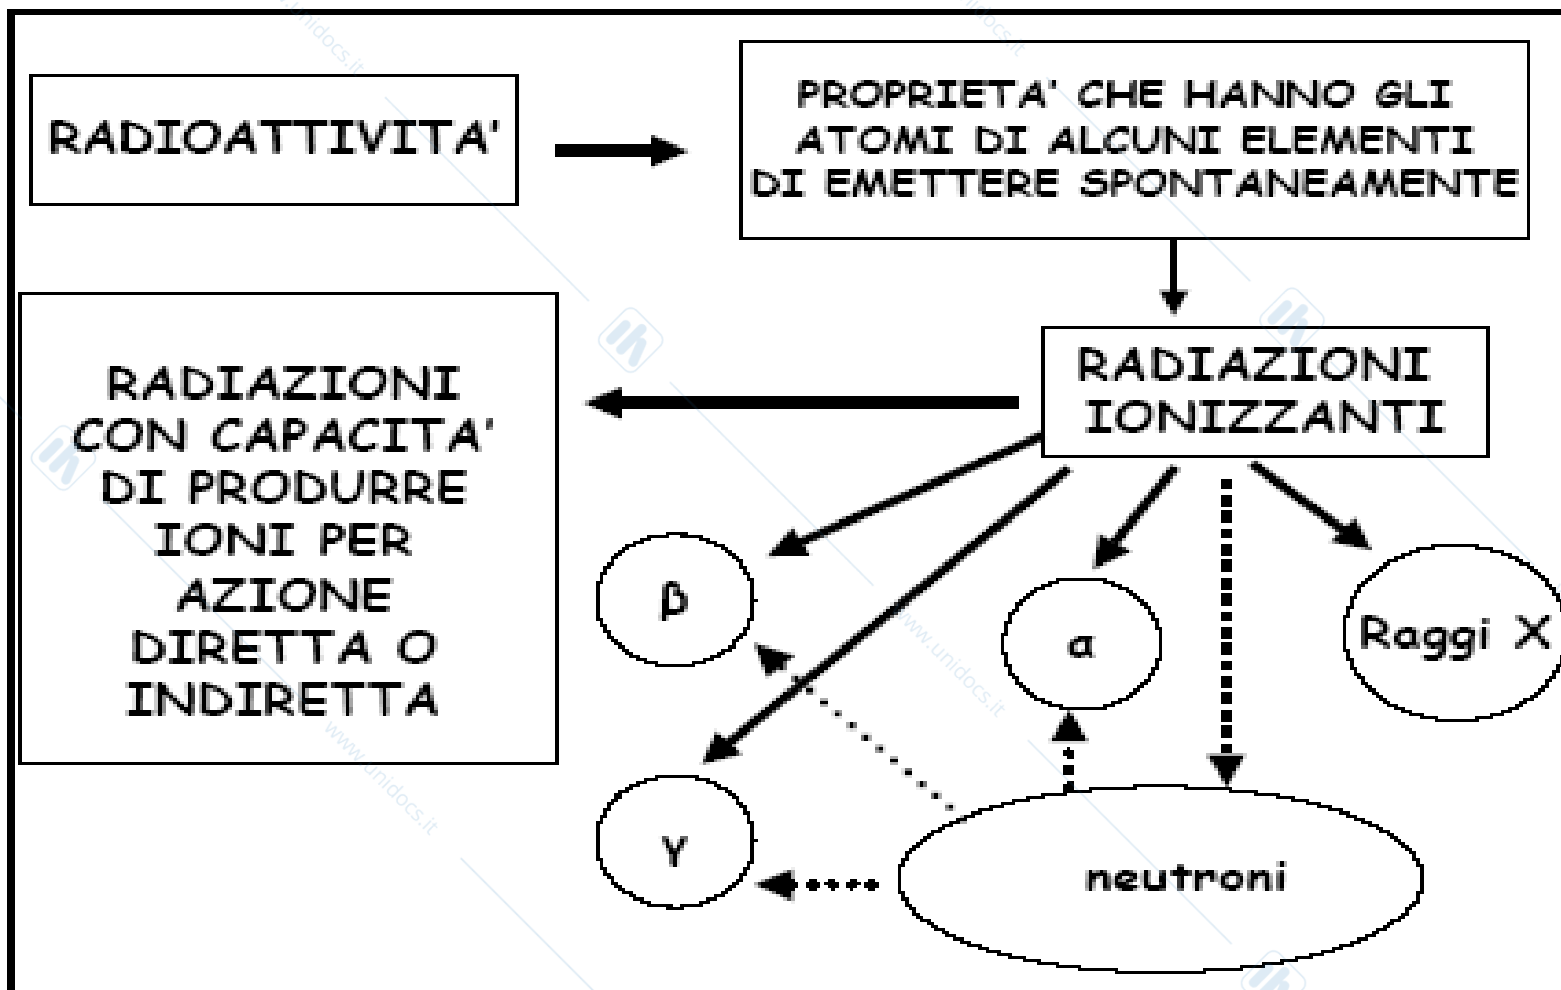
RADIOATTIVITA'

PROPRIETA' CHE HANNO GLI ATOMI DI ALCUNI ELEMENTI DI EMETTERE SPONTANEAMENTE

RADIAZIONI IONIZZANTI

RADIAZIONI CON CAPACITA' DI PRODURRE IONI PER AZIONE DIRETTA O INDIRETTA

β

α

Raggi X

γ

neutroni

www.unidocs.it